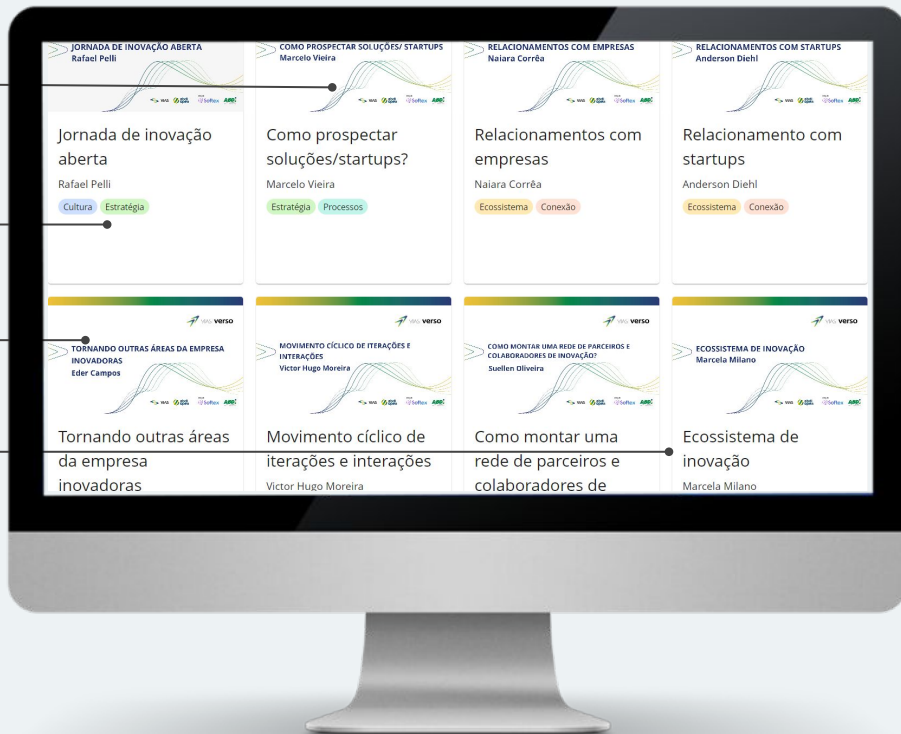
JORNADA DE INOVAÇÃO ABERTA
Rafael Pelli

Jornada de inovação aberta

Rafael Pelli

Cultura Estratégia

COMO PROSPECTAR SOLUÇÕES/ STARTUPS
Marcelo Vieira

Como prospectar soluções/startups?

Marcelo Vieira

Estratégia Processos

RELACIONAMENTOS COM EMPRESAS
Naiara Corrêa

Relacionamentos com empresas

Naiara Corrêa

Ecossistema Conexão

RELACIONAMENTOS COM STARTUPS
Anderson Diehl

Relacionamento com startups

Anderson Diehl

Ecossistema Conexão

WEG verso

TORNANDO OUTRAS ÁREAS DA EMPRESA INOVADORAS
Eder Campos

Tornando outras áreas da empresa inovadoras

WEG verso

MOVIMENTO CÍCLICO DE ITERAÇÕES E INTERAÇÕES
Victor Hugo Moreira

Movimento cíclico de iterações e interações

Victor Hugo Moreira

WEG verso

COMO MONTAR UMA REDE DE PARCEIROS E COLABORADORES DE INOVAÇÃO?
Suellen Oliveira

Como montar uma rede de parceiros e colaboradores de

WEG verso

ECOSSISTEMA DE INOVAÇÃO
Marcela Milano

Ecossistema de inovação

Marcela Milano